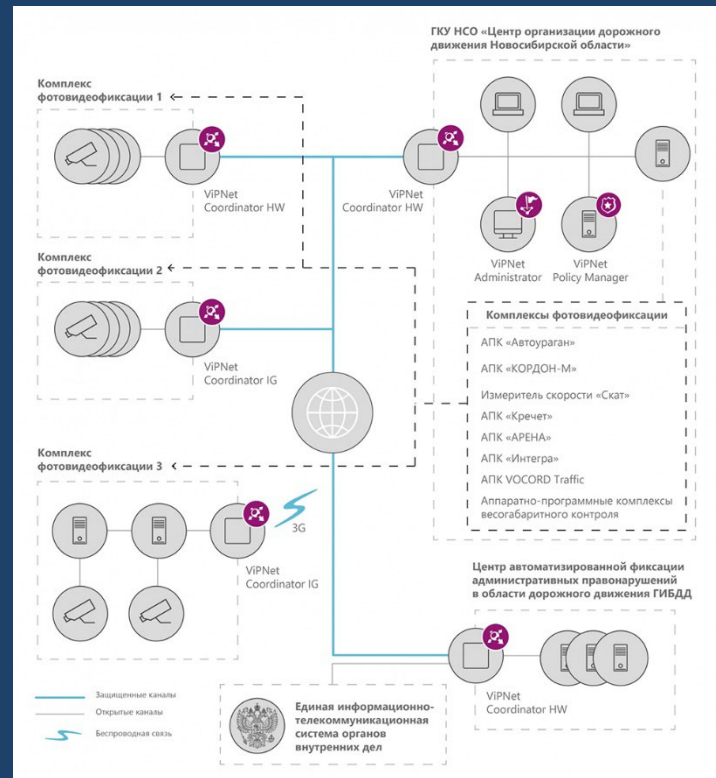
ГКУ НСО «Центр организации дорожного движения Новосибирской области»

Комплекс фотовидеофиксации 1

ViPNet Coordinator HW

ViPNet Coordinator HW

ViPNet Administrator

ViPNet Policy Manager

Комплекс фотовидеофиксации 2

ViPNet Coordinator IG

Комплексы фотовидеофиксации

АПК «Автоураган»

АПК «КОРДОН-М»

Измеритель скорости «Скат»

АПК «Кречет»

АПК «АРЕНА»

АПК «Интегра»

АПК VOCORD Traffic

Аппаратно-программные комплексы весогабаритного контроля

Комплекс фотовидеофиксации 3

3G

ViPNet Coordinator IG

Центр автоматизированной фиксации административных правонарушений в области дорожного движения ГИБДД

ViPNet Coordinator HW

Защищенные каналы

Открытые каналы

Беспроводная связь

Единая информационно-телекоммуникационная система органов внутренних дел